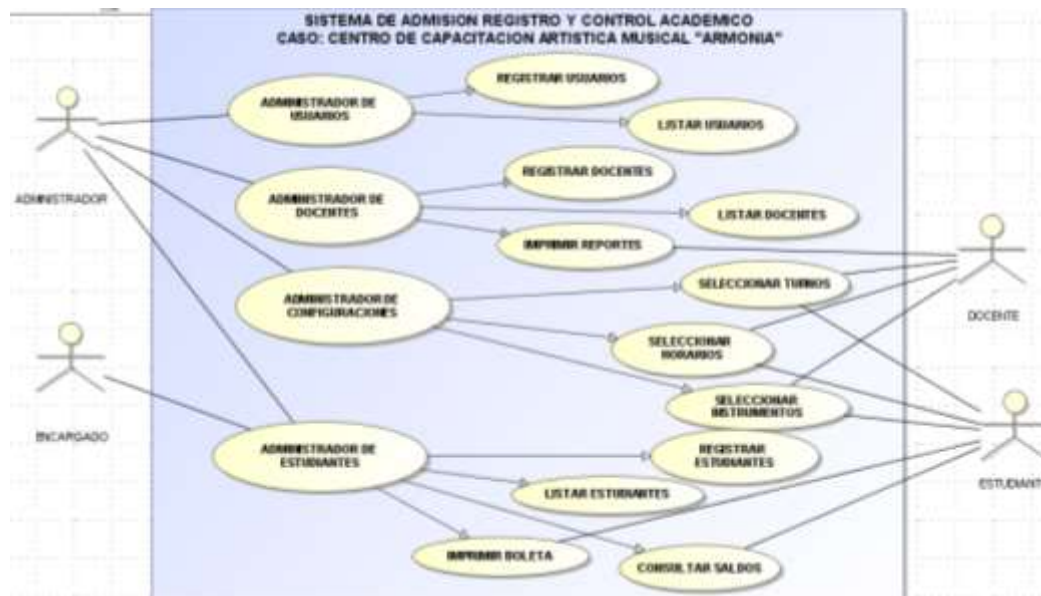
SISTEMA DE ADMISION REGISTRO Y CONTROL ACADEMICO
CASO: CENTRO DE CAPACITACION ARTISTICA MUSICAL "ARMONIA"

ADMINISTRADOR

ENCARGADO

ADMINISTRADOR DE USUARIOS

REGISTRAR USUARIOS

LISTAR USUARIOS

ADMINISTRADOR DE DOCENTES

REGISTRAR DOCENTES

LISTAR DOCENTES

IMPRIMIR REPORTES

ADMINISTRADOR DE CONFIGURACIONES

SELECCIONAR TURNOS

SELECCIONAR HORARIOS

SELECCIONAR INSTRUMENTOS

ADMINISTRADOR DE ESTUDIANTES

REGISTRAR ESTUDIANTES

LISTAR ESTUDIANTES

IMPRIMIR BOLETA

CONSULTAR SALDOS

DOCENTE

ESTUDIANT